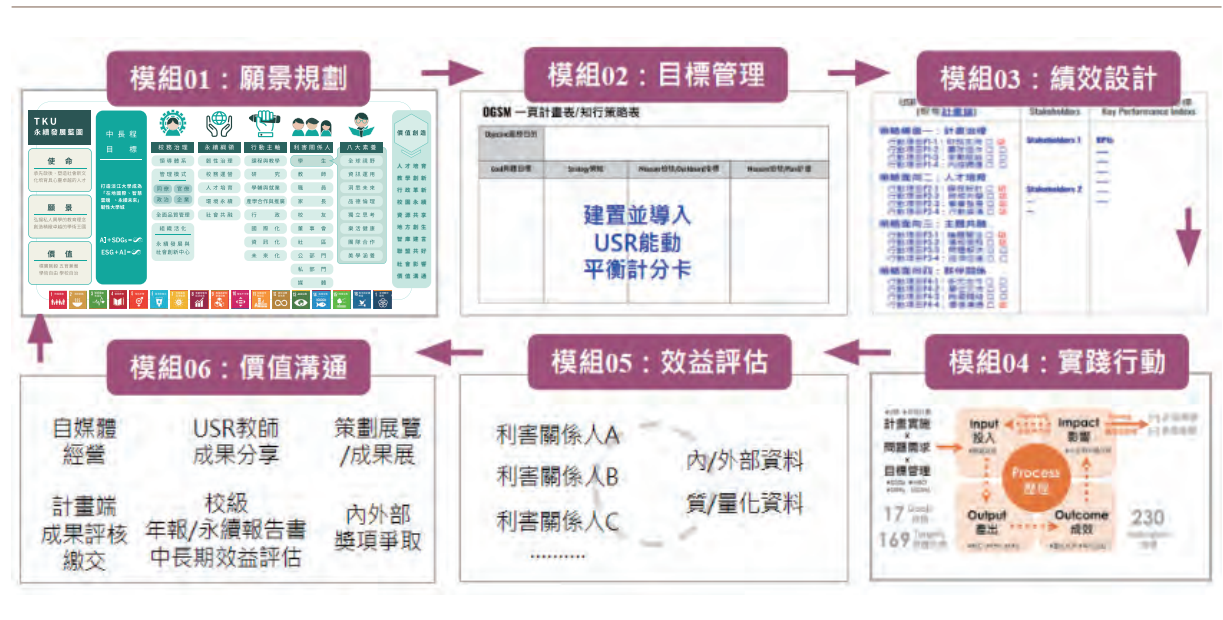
模組01：願景規劃

模組02：目標管理

模組03：績效設計

TKU
永續發展藍圖

使命

願景

價值

中長程目標

A]+SDGs
ESG+A]

校務治理

永續經營

行動主軸

利害關係人

八大素養

價值創造

OGSM 一頁計畫表/知行策略表

Objective最終目的

Goal具體目標

Strategy策略

Measure衡量/Dashboard看板

Measure衡量/Plan計畫

建置並導入
USR能動
平衡計分卡

Stakeholders

Key Performance Indices

Stakeholders 1

Stakeholders 2

KPIs

模組06：價值溝通

模組05：效益評估

模組04：實踐行動

自媒體
經營

USR教師
成果分享

策劃展覽
/成果展

計畫端
成果評核
繳交

校級
年報/永續報告書
中長期效益評估

內外部
獎項爭取

利害關係人A

利害關係人B

利害關係人C

..........

內/外部資料

質/量化資料

計畫實施
×
問題需求
×
目標管理

Input
投入

Impact
影響

Process
歷程

Output
產出

Outcome
成效

17 Goals

169 Targets

230 Indicators